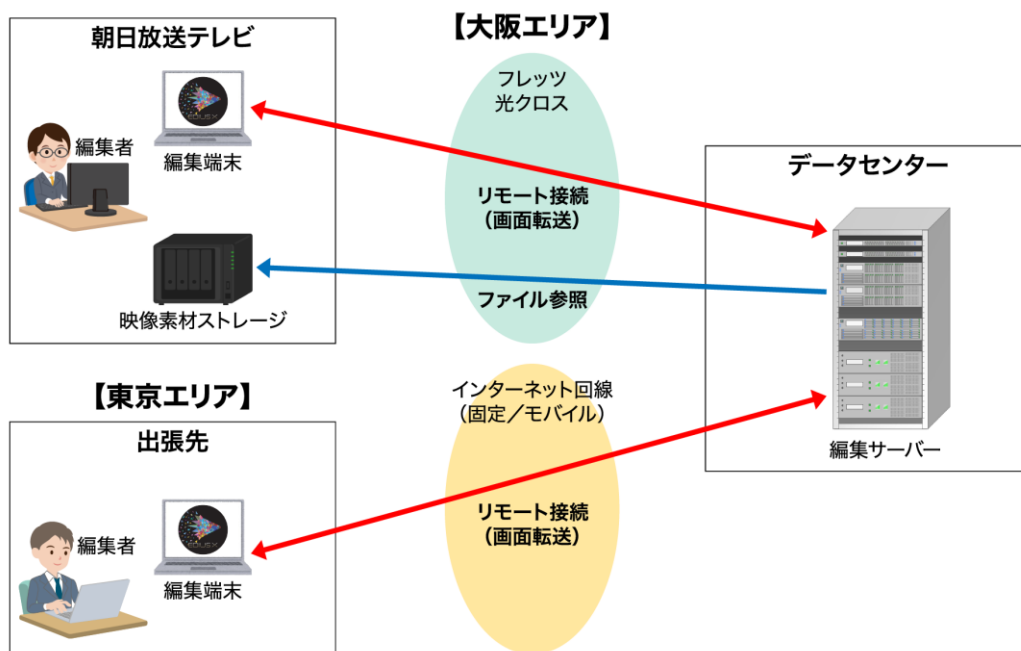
朝日放送テレビ

編集者

編集端末

映像素材ストレージ

【大阪エリア】

フレッツ
光クロス

リモート接続
（画面転送）

ファイル参照

データセンター

編集サーバー

【東京エリア】

出張先

編集者

編集端末

インターネット回線
（固定／モバイル）

リモート接続
（画面転送）